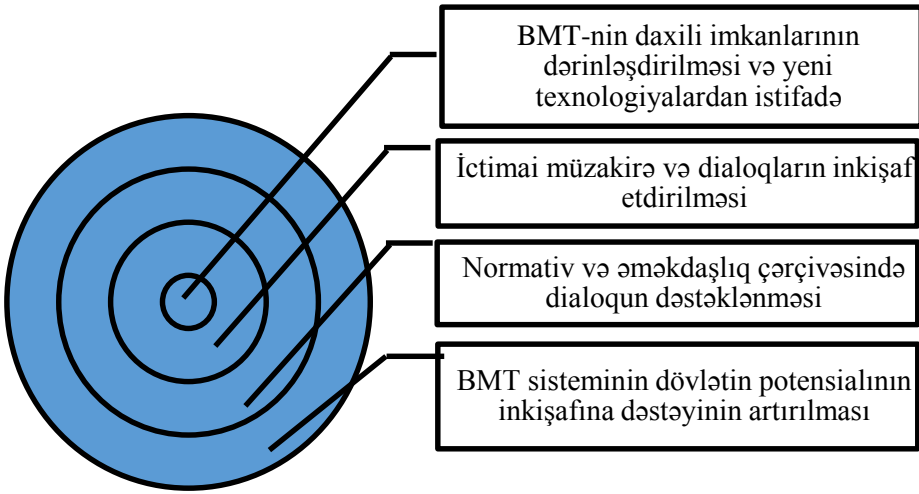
BMT-nin daxili imkanlarının dərinləşdirilməsi və yeni texnologiyalardan istifadə

İctimai müzakirə və dialoqların inkişaf etdirilməsi

Normativ və əməkdaşlıq çərçivəsində dialoqun dəstəklənməsi

BMT sisteminin dövlətin potensialının inkişafına dəstəyinin artırılması